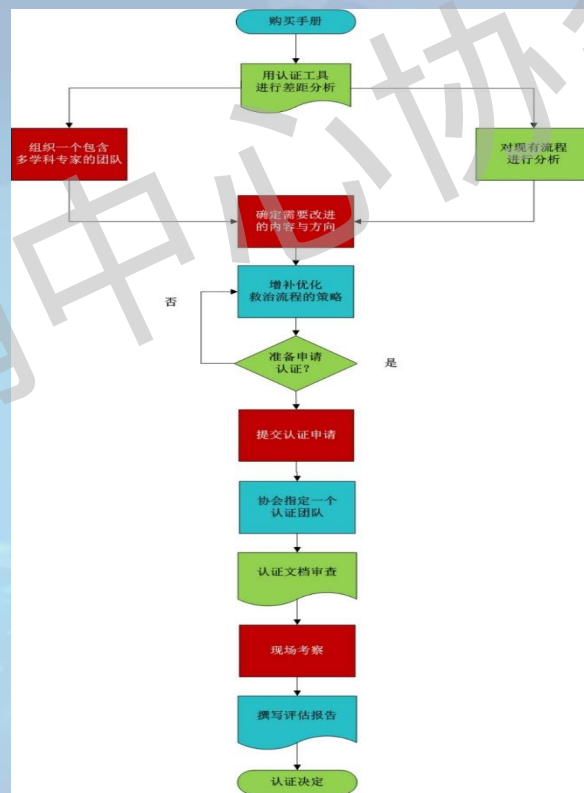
购买手册

用认证工具进行差距分析

组织一个包含多学科专家的团队

对现有流程进行分析

确定需要改进的内容与方向

增补优化救治流程的策略

否

准备申请认证？

是

提交认证申请

协会指定一个认证团队

认证文档审查

现场考察

撰写评估报告

认证决定

中心协